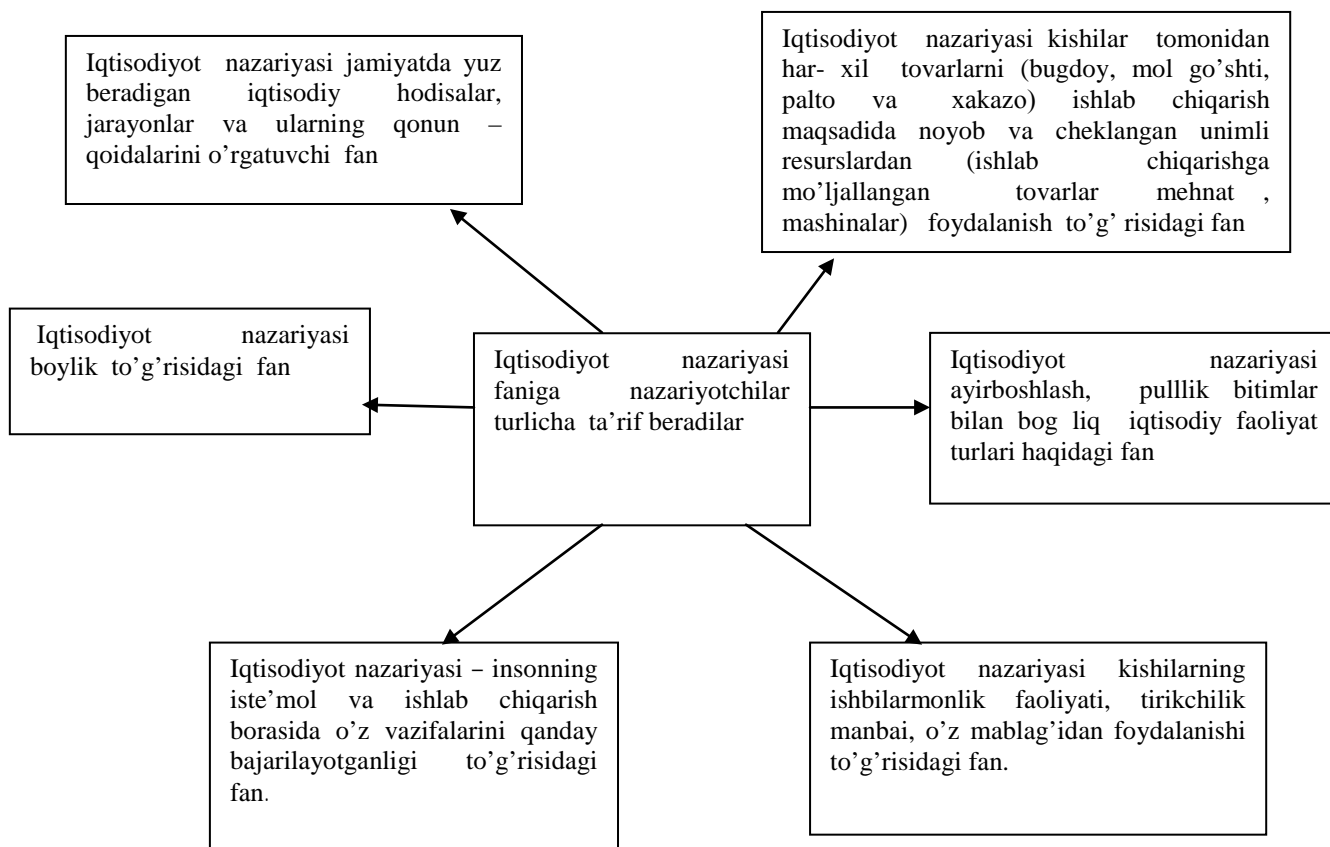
Iqtisodiyot nazariyasi jamiyatda yuz beradigan iqtisodiy hodisalar, jarayonlar va ularning qonun – qoidalarini o'rgatuvchi fan

Iqtisodiyot nazariyasi kishilar tomonidan har- xil tovarlarni (bugdoy, mol go'shti, palto va xakazo) ishlab chiqarish maqsadida noyob va cheklangan unimli resurslardan (ishlab chiqarishga mo'ljallangan tovarlar mehnat , mashinalar) foydalanish to'g' risidagi fan

Iqtisodiyot nazariyasi boylik to'g'risidagi fan

Iqtisodiyot nazariyasi faniga nazariyotchilar turlicha ta'rif beradilar

Iqtisodiyot nazariyasi ayirboshlash, pulllik bitimlar bilan bog liq iqtisodiy faoliyat turlari haqidagi fan

Iqtisodiyot nazariyasi – insonning iste'mol va ishlab chiqarish borasida o'z vazifalarini qanday bajarilayotganligi to'g'risidagi fan.

Iqtisodiyot nazariyasi kishilarning ishbilarmonlik faoliyati, tirikchilik manbai, o'z mablag'idan foydalanishi to'g'risidagi fan.